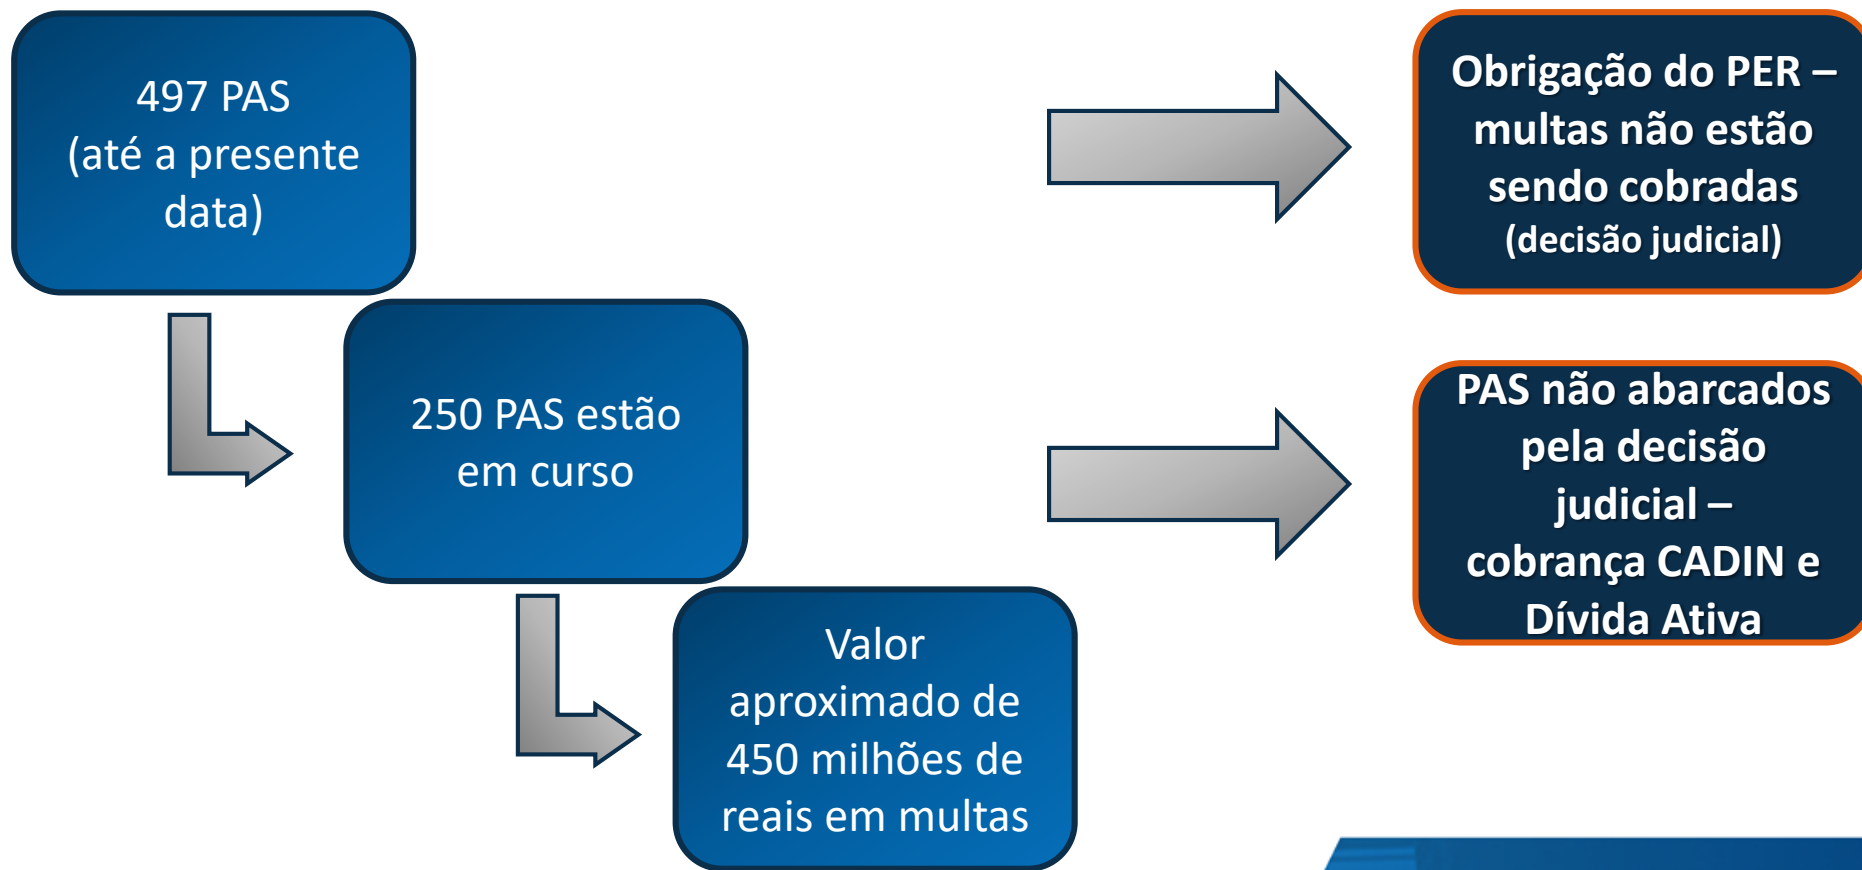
497 PAS
(até a presente data)

250 PAS estão em curso

Valor aproximado de 450 milhões de reais em multas

Obrigação do PER – multas não estão sendo cobradas
(decisão judicial)

PAS não abarcados pela decisão judicial – cobrança CADIN e Dívida Ativa